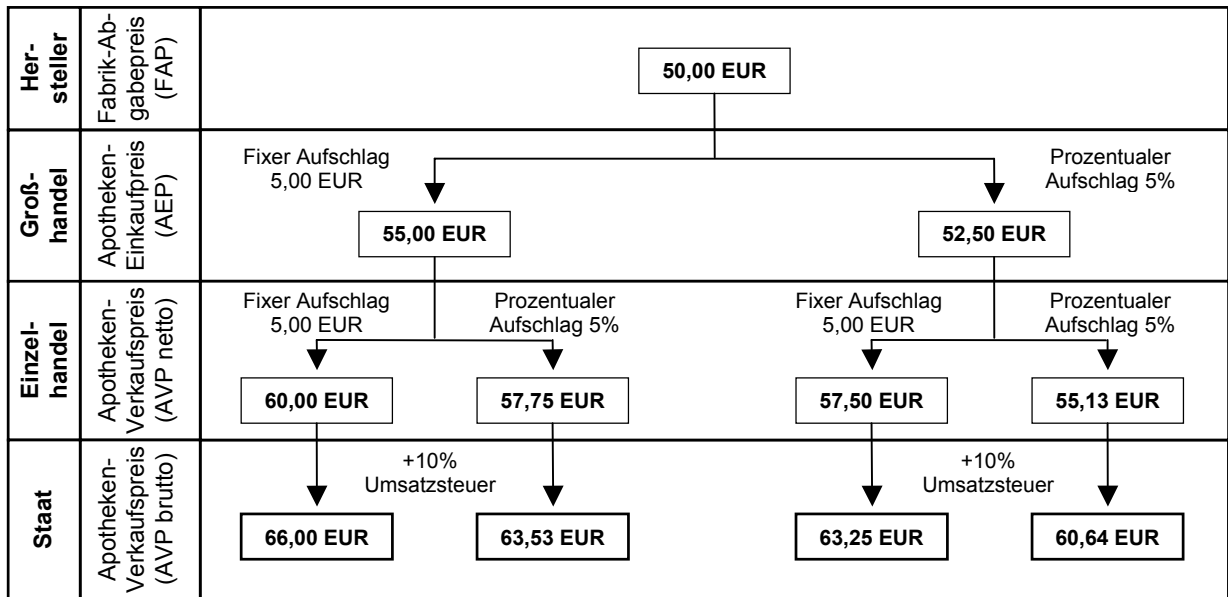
| Hersteller | Fabrik-Abgabepreis (FAP) | 50,00 EUR |
|---|---|---|
| Großhandel | Apotheken-Einkaufpreis (AEP) | Fixer Aufschlag 5,00 EUR; 55,00 EUR; Prozentualer Aufschlag 5%; 52,50 EUR |
| Einzelhandel | Apotheken-Verkaufspreis (AVP netto) | Fixer Aufschlag 5,00 EUR; 60,00 EUR; Prozentualer Aufschlag 5%; 57,75 EUR; Fixer Aufschlag 5,00 EUR; 57,50 EUR; Prozentualer Aufschlag 5%; 55,13 EUR |
| Staat | Apotheken-Verkaufspreis (AVP brutto) | +10% Umsatzsteuer; 66,00 EUR; 63,53 EUR; +10% Umsatzsteuer; 63,25 EUR; 60,64 EUR |